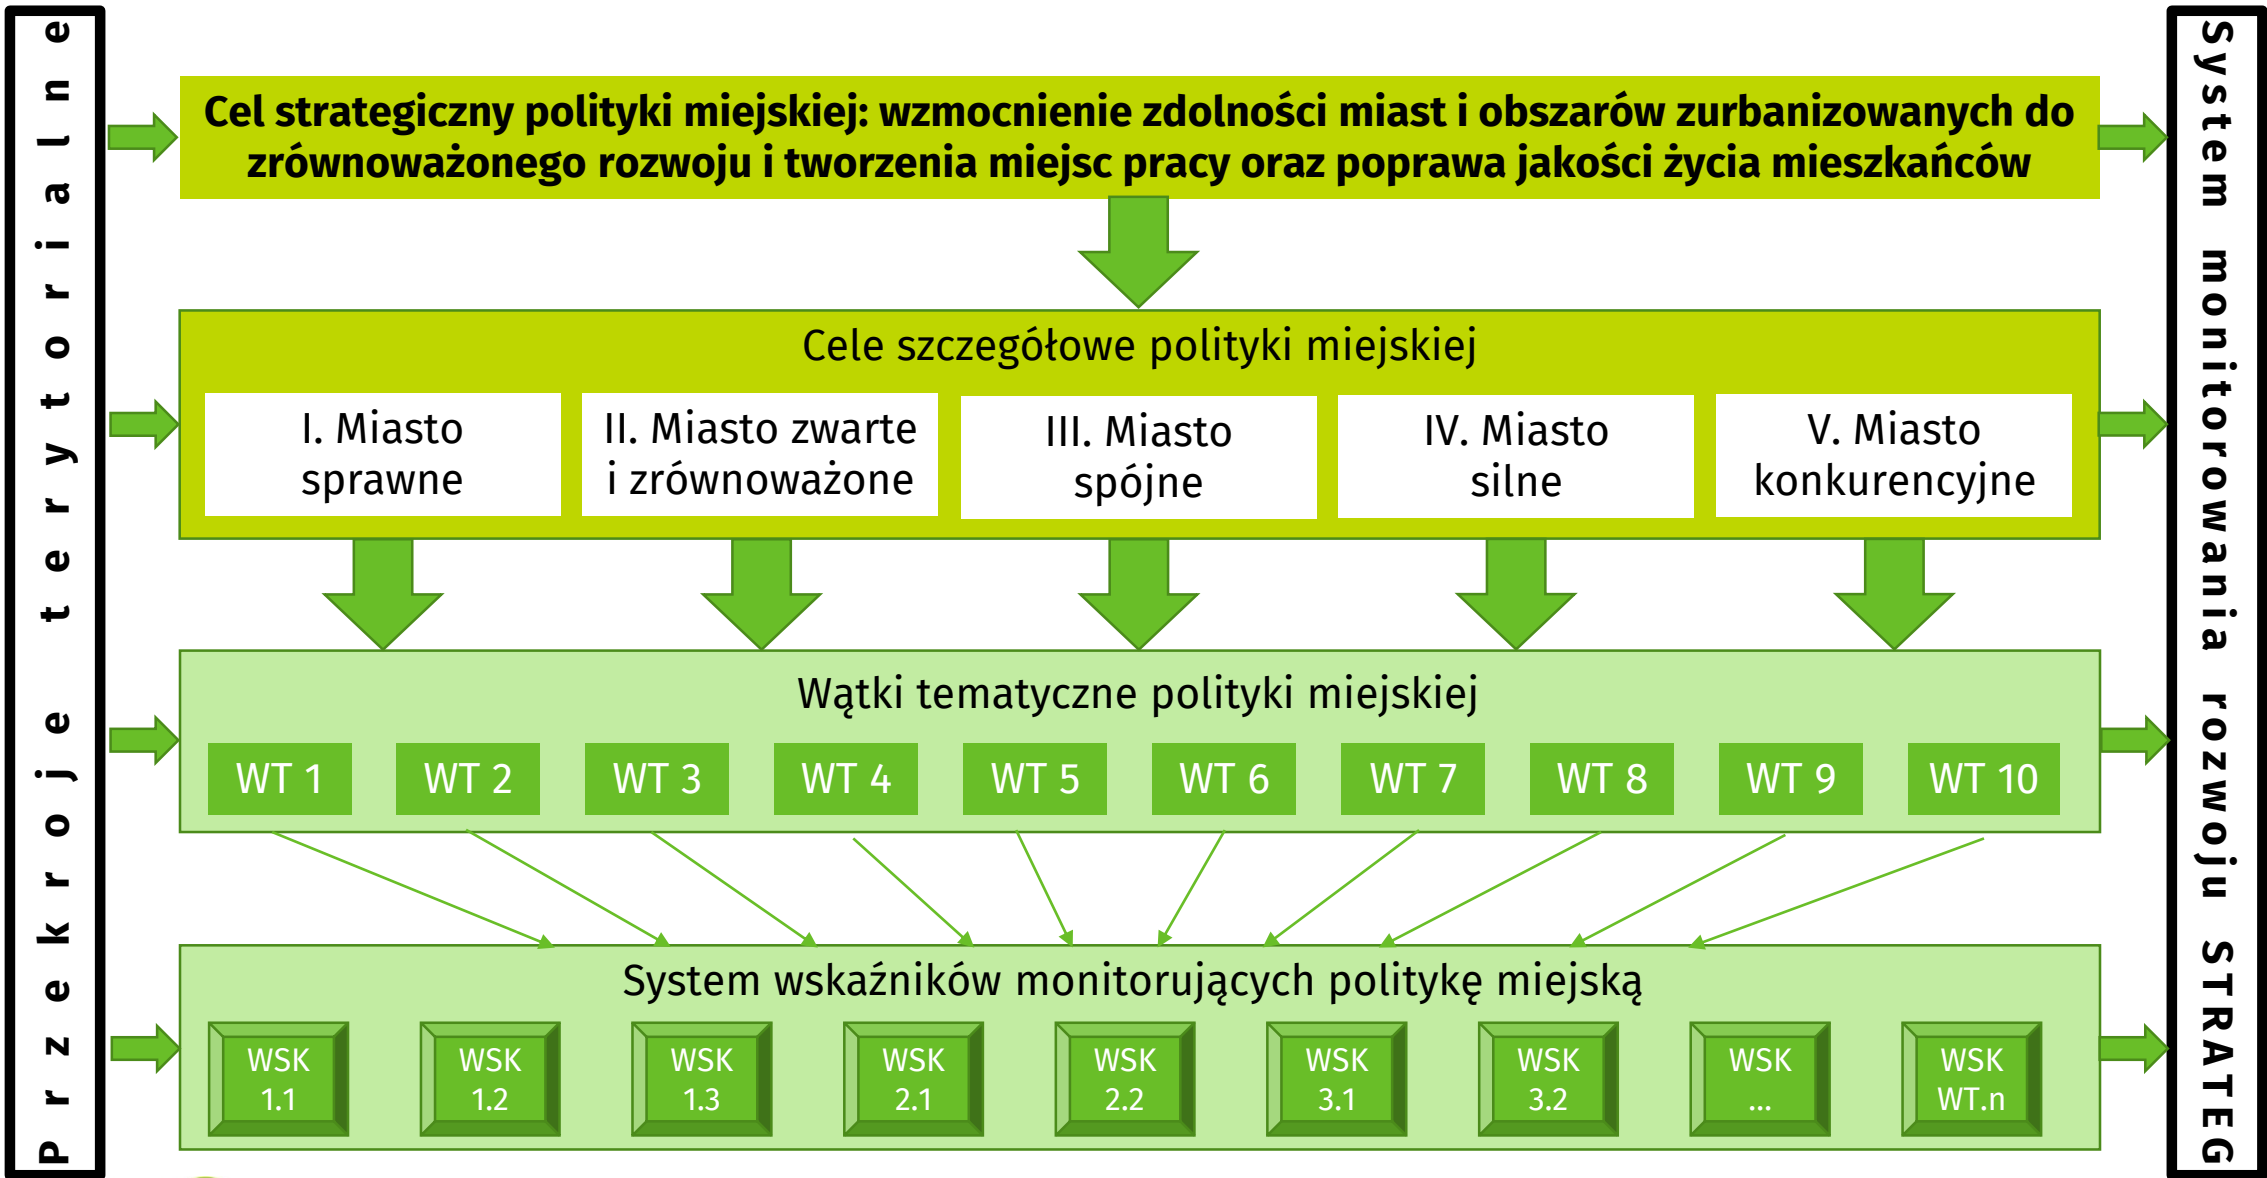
Przekroje terytorialne

Cel strategiczny polityki miejskiej: wzmocnienie zdolności miast i obszarów zurbanizowanych do zrównoważonego rozwoju i tworzenia miejsc pracy oraz poprawa jakości życia mieszkańców

Cele szczegółowe polityki miejskiej

I. Miasto sprawne

II. Miasto zwarte i zrównoważone

III. Miasto spójne

IV. Miasto silne

V. Miasto konkurencyjne

Wątki tematyczne polityki miejskiej

WT 1 WT 2 WT 3 WT 4 WT 5 WT 6 WT 7 WT 8 WT 9 WT 10

System wskaźników monitorujących politykę miejską

WSK 1.1 WSK 1.2 WSK 1.3 WSK 2.1 WSK 2.2 WSK 3.1 WSK 3.2 WSK ... WSK WT.n

System monitorowania rozwoju STRATEG